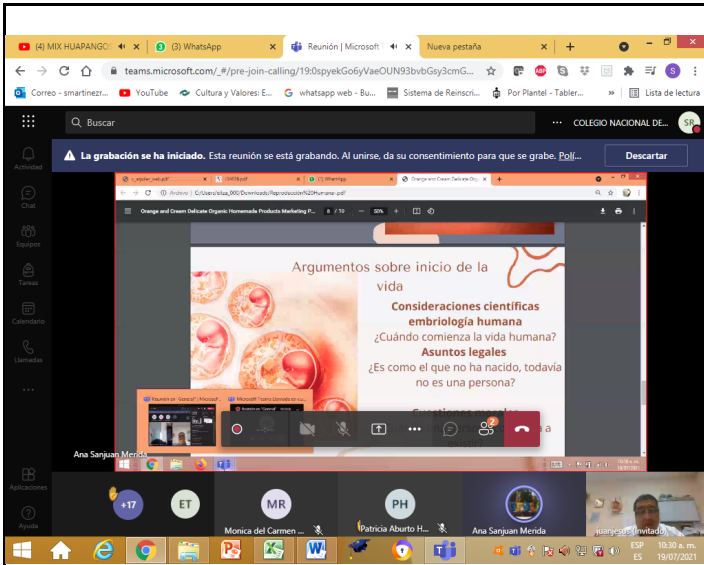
(4) MIX HUAPANGO
(3) WhatsApp
Reunión | Microsoft
Nueva pestaña

teams.microsoft.com/_#/pre-join-calling/19:0spyekGo6yVaeOUN93bvbGsy3cmG...

Correo - smartinezr...
YouTube
Cultura y Valores: E...
whatsapp web - Bu...
Sistema de Reinscri...
Por Plantel - Tabler...
Lista de lectura

Buscar
COLEGIO NACIONAL DE...
SR

Actividad
Chat
Equipos
Tareas
Calendario
Llamadas
Aplicaciones
Ayuda

La grabación se ha iniciado. Esta reunión se está grabando. Al unirse, da su consentimiento para que se grabe. Polí
Descartar

Archivo | C:/Users/silua_000/Downloads/Reproducci%C3%B3nHumana-.pdf
Orange and Cream Delicate Organic Homemade Products Marketing P...
8 / 10
50%

Argumentos sobre inicio de la vida

Consideraciones científicas embriología humana
¿Cuándo comienza la vida humana?
Asuntos legales
¿Es como el que no ha nacido, todavía no es una persona?

Ana Sanjuan Merida

+17
ET
MR
Monica del Carmen ...
PH
Patricia Aburto H...
Ana Sanjuan Merida
juanjesus (Invitado)

ESP ES
10:30 a. m.
19/07/2021